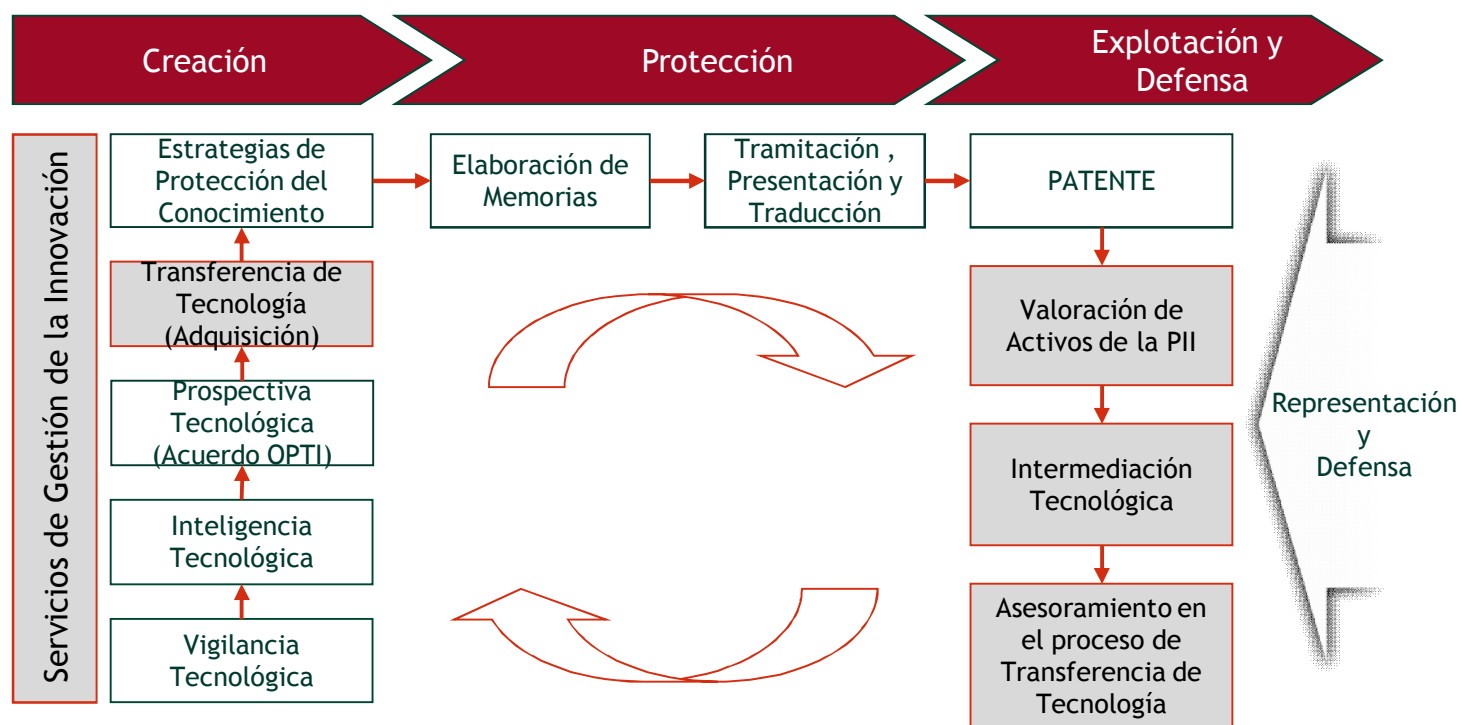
Creación

Protección

Explotación y Defensa

Servicios de Gestión de la Innovación

Estrategias de Protección del Conocimiento

Elaboración de Memorias

Tramitación , Presentación y Traducción

PATENTE

Transferencia de Tecnología (Adquisición)

Prospectiva Tecnológica (Acuerdo OPTI)

Inteligencia Tecnológica

Vigilancia Tecnológica

Valoración de Activos de la PII

Intermediación Tecnológica

Asesoramiento en el proceso de Transferencia de Tecnología

Representación y Defensa